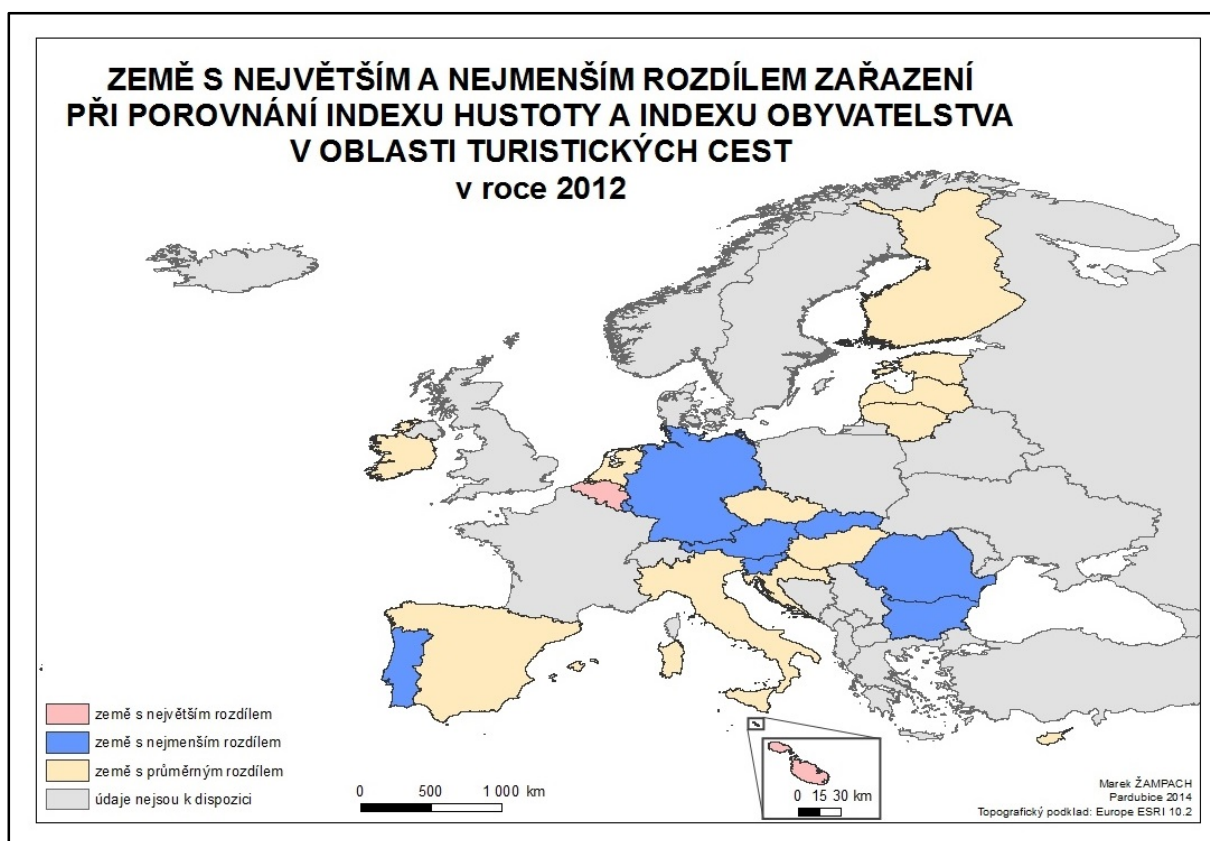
ZEMĚ S NEJVĚTŠÍM A NEJMENŠÍM ROZDÍLEM ZAŘAZENÍ
PŘI POROVNÁNÍ INDEXU HUSTOTY A INDEXU OBYVATELSTVA
V OBLASTI TURISTICKÝCH CEST
v roce 2012

země s největším rozdílem
země s nejmenším rozdílem
země s průměrným rozdílem
údaje nejsou k dispozici

0 500 1 000 km

0 15 30 km

Marek ŽAMPACH
Pardubice 2014
Topografický podklad: Europe ESRI 10.2